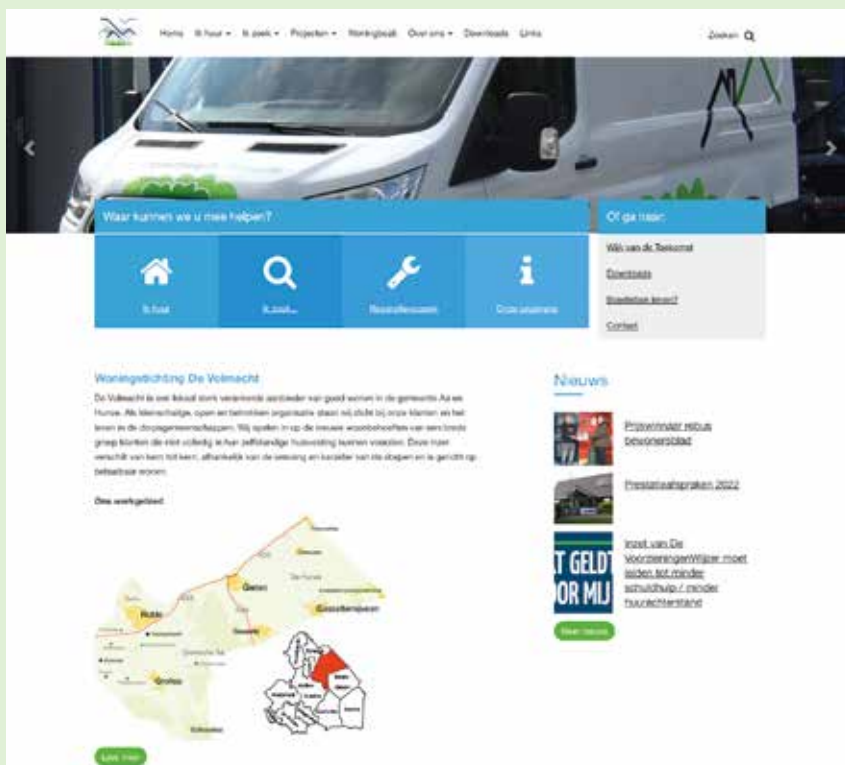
Home Ik huur Ik zoek Projecten Woningbouw Over ons Downloads Links

Zoeken

Waar kunnen we u mee helpen?

Ik huur

Ik zoek...

Reparatieverzoek

Onze woningen

Of ga naar:

Wijk van de Toekomst

Downloads

Bewonersblad lezen?

Contact

Woningstichting De Volmacht

De Volmacht is een lokaal sterk verankerde aanbieder van goed wonen in de gemeente Aa en Hunze. Als kleinschalige, open en betrokken organisatie staan wij dicht bij onze klanten en het leven in de dorpsgemeenschappen. Wij spelen in op de nieuwe woonbehoeften van een brede groep klanten die niet volledig in hun zelfstandige huisvesting kunnen voorzien. Deze nuan verschilt van kern tot kern, afhankelijk van de omvang en karakter van de dorpen en is gericht op betaalbaar wonen.

Ons werkgebied

Rolde

Gieten

Gasselternijveen

Grolloo

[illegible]

Lees meer

Nieuws

Prijswinnaar rebus bewonersblad

Prestatieafspraken 2022

Inzet van De VoorzieningenWijzer moet leiden tot minder schuldhulp / minder huurachterstand

T GELDT OR MIJ

Meer nieuws